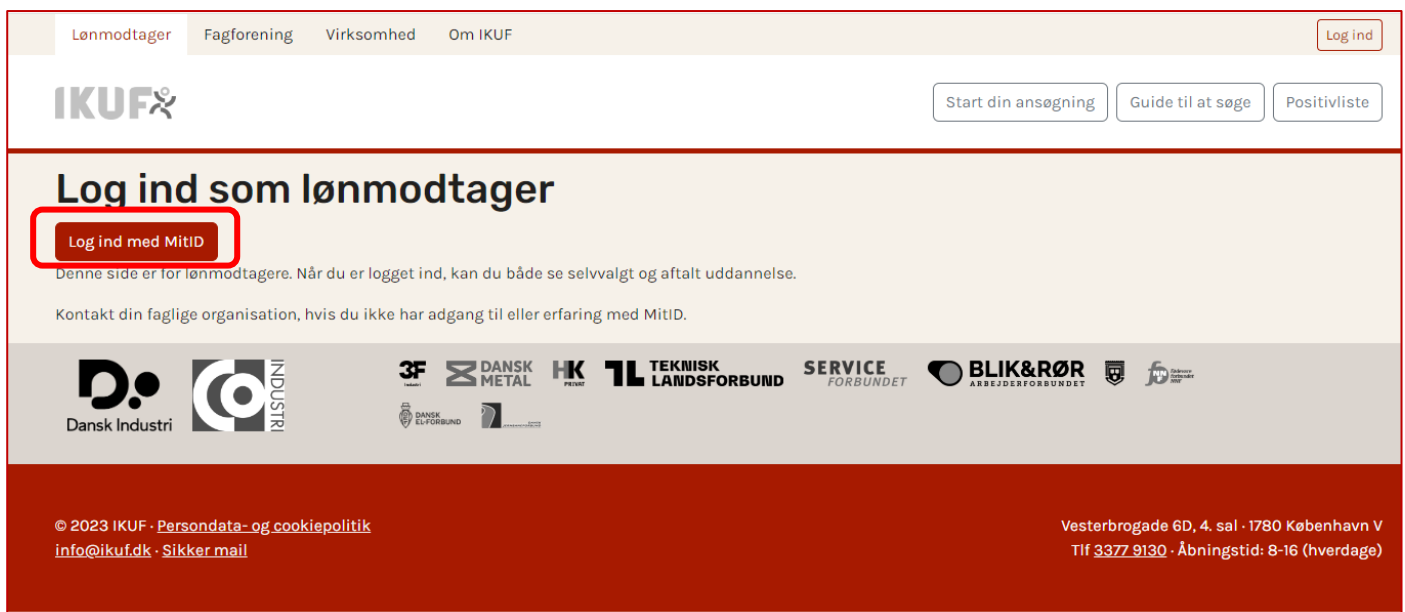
Lønmodtager Fagforening Virksomhed Om IKUF

Log ind

IKUF

Start din ansøgning Guide til at søge Positivliste

Log ind som lønmodtager

Log ind med MitID

Denne side er for lønmodtagere. Når du er logget ind, kan du både se selvvalgt og aftalt uddannelse.

Kontakt din faglige organisation, hvis du ikke har adgang til eller erfaring med MitID.

Dansk Industri

CO INDUSTRI

3F

DANSK METAL

HK PRIVAT

TEKNISK LANDSFORBUND

SERVICE FORBUNDET

BLIK&RØR ARBEJDERFORBUNDET

DANSK EL-FORBUND

© 2023 IKUF · Persondata- og cookiepolitik
info@ikuf.dk · Sikker mail

Vesterbrogade 6D, 4. sal · 1780 København V
Tlf 3377 9130 · Åbningstid: 8-16 (hverdage)